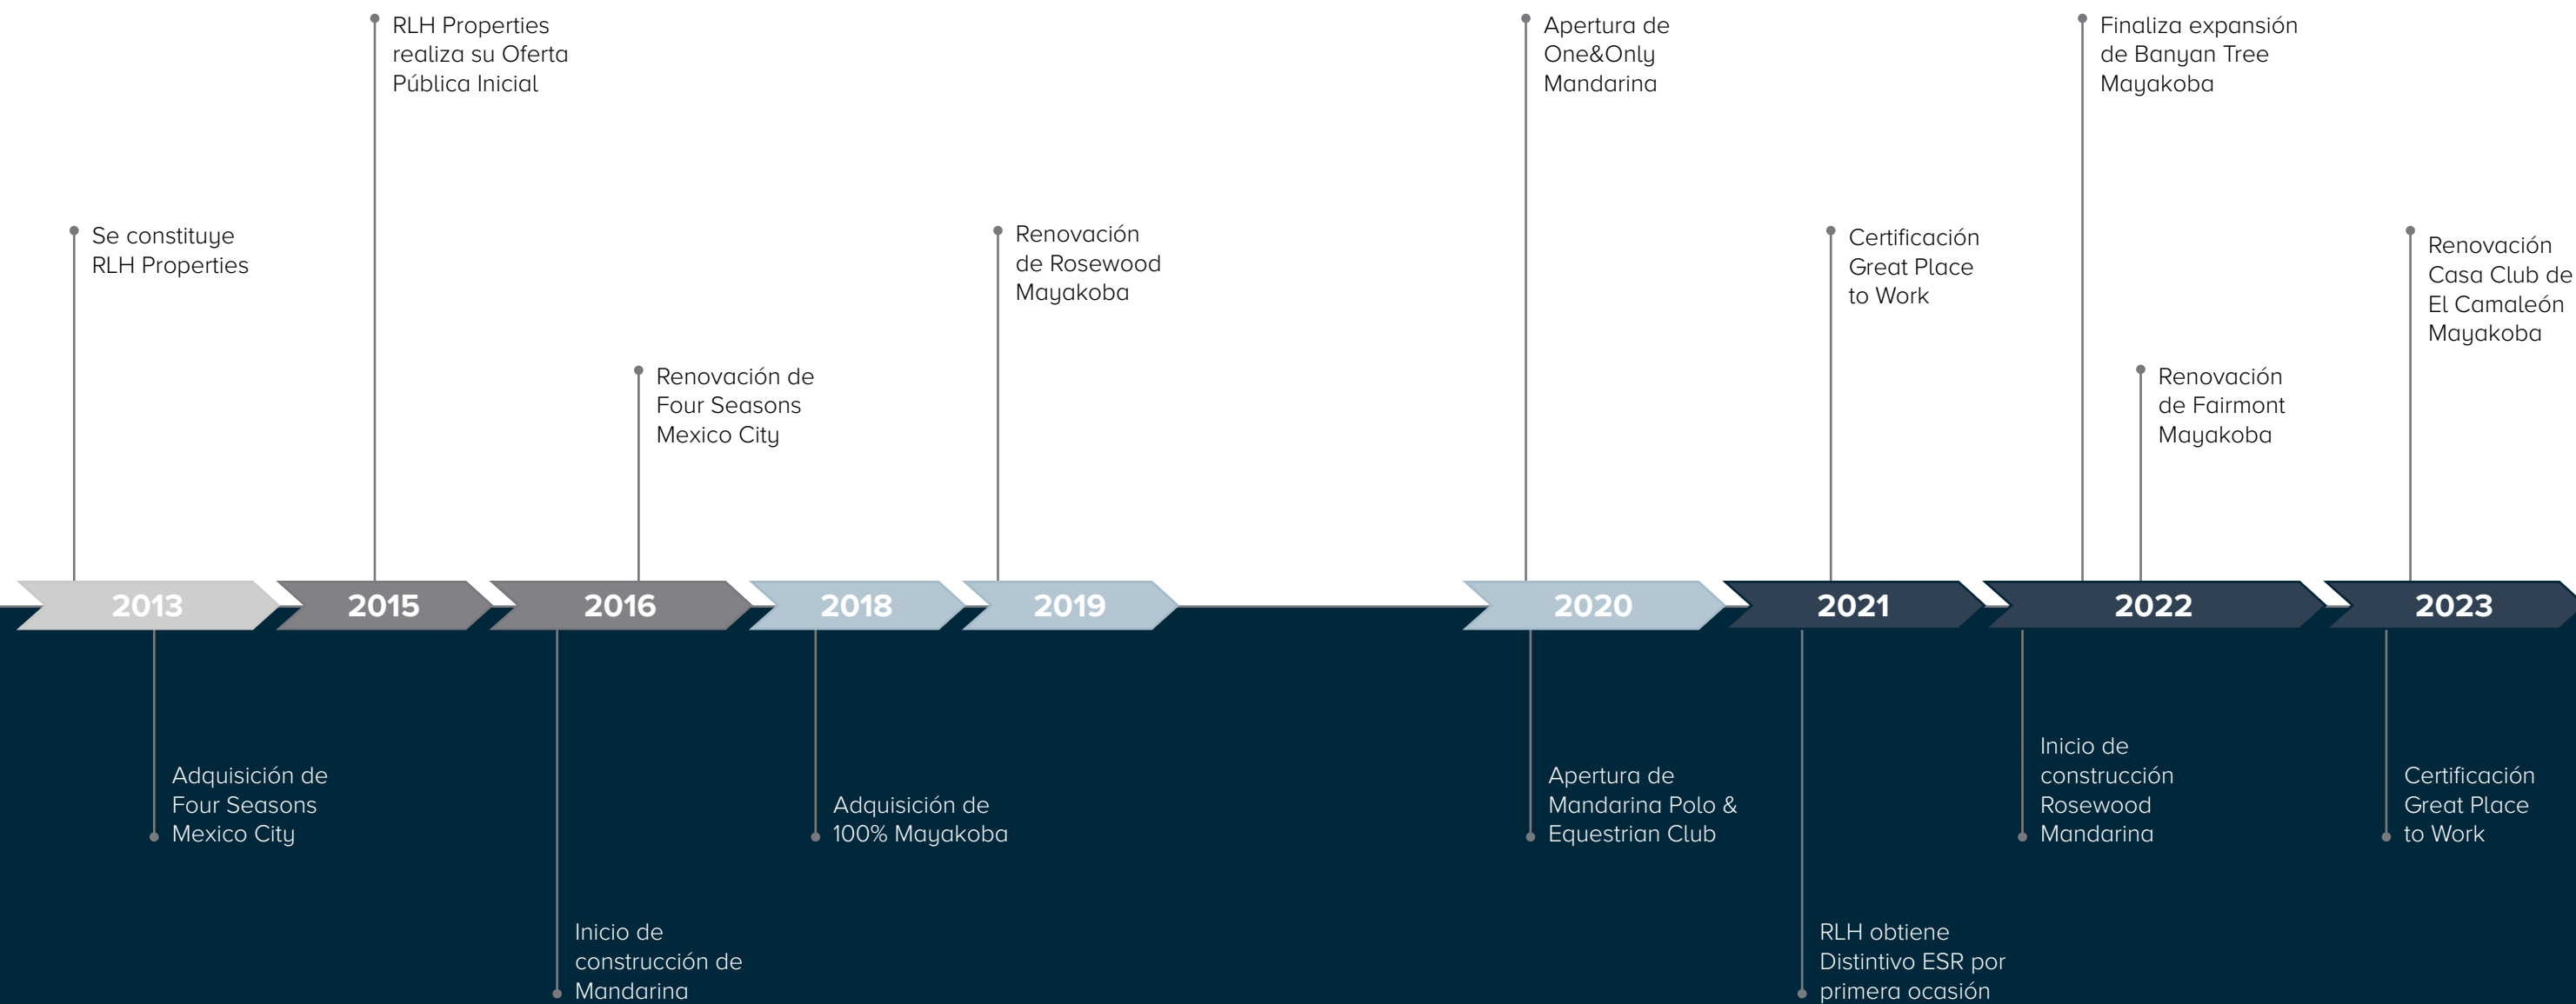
Se constituye RLH Properties

RLH Properties realiza su Oferta Pública Inicial

Renovación de Four Seasons Mexico City

Renovación de Rosewood Mayakoba

Apertura de One&Only Mandarina

Certificación Great Place to Work

Finaliza expansión de Banyan Tree Mayakoba

Renovación de Fairmont Mayakoba

Renovación Casa Club de El Camaleón Mayakoba

2013

2015

2016

2018

2019

2020

2021

2022

2023

Adquisición de Four Seasons Mexico City

Inicio de construcción de Mandarina

Adquisición de 100% Mayakoba

Apertura de Mandarina Polo & Equestrian Club

RLH obtiene Distintivo ESR por primera ocasión

Inicio de construcción Rosewood Mandarina

Certificación Great Place to Work